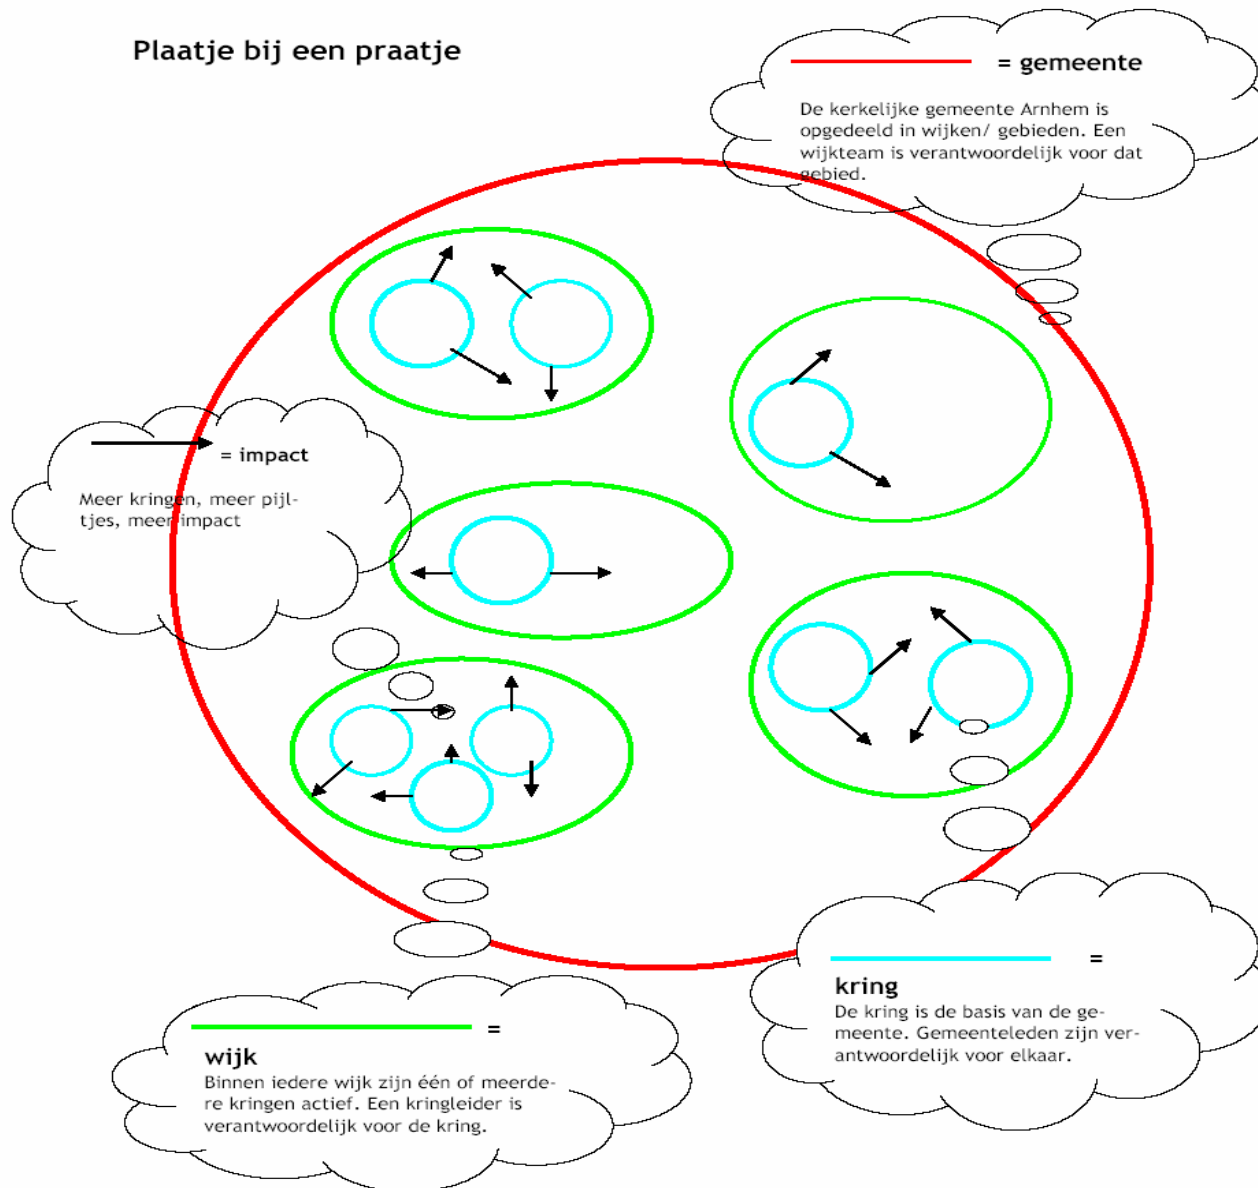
Plaatje bij een praatje

= gemeente

De kerkelijke gemeente Arnhem is opgedeeld in wijken/ gebieden. Een wijkteam is verantwoordelijk voor dat gebied.

= impact

Meer kringen, meer pijltjes, meer impact

=

kring

De kring is de basis van de gemeente. Gemeenteleden zijn verantwoordelijk voor elkaar.

=

wijk

Binnen iedere wijk zijn één of meerdere kringen actief. Een kringleider is verantwoordelijk voor de kring.